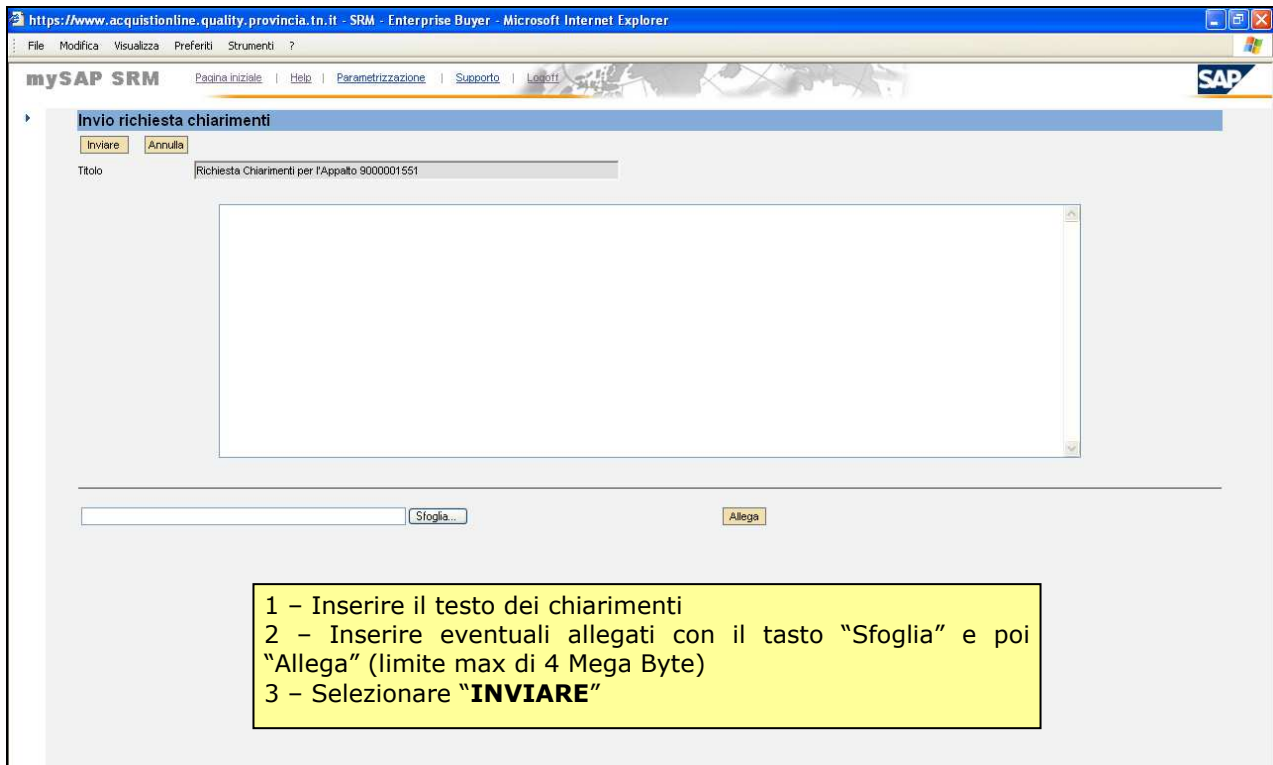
https://www.acquistionline.quality.provincia.tn.it - SRM - Enterprise Buyer - Microsoft Internet Explorer

File Modifica Visualizza Preferiti Strumenti ?

mySAP SRM Pagina iniziale | Help | Parametrizzazione | Supporto | Logoff

SAP

Invio richiesta chiarimenti

Inviare Annulla

Titolo Richiesta Chiarimenti per l'Appalto 9000001551

Sfoglia...

Allega

1 – Inserire il testo dei chiarimenti
2 – Inserire eventuali allegati con il tasto "Sfoglia" e poi "Allega" (limite max di 4 Mega Byte)
3 – Selezionare "**INVIARE**"